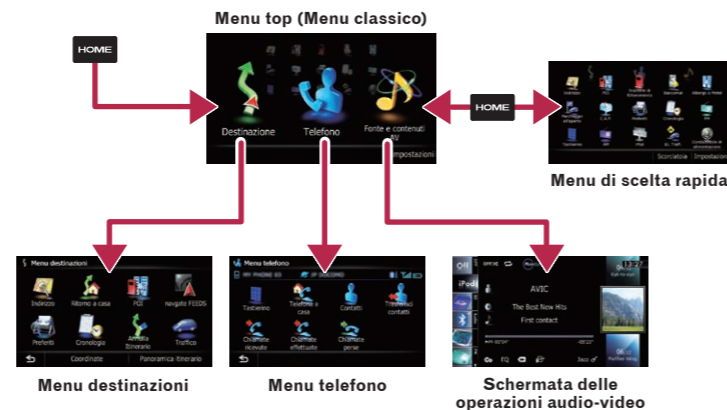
Menu top (Menu classico)

HOME

Destinazione

Telefono

Fonte e contenuti AV

Impostazioni

HOME

Scorciatoie

Impostazioni

Menu di scelta rapida

Menu destinazioni

Indirizzo

Ritorno a casa

POI

Navgate FEEDS

Preferiti

Cronologia

Traffico

Coordinate

Panoramica itinerario

Menu destinazioni

Menu telefono

Tastierino

Contatti

Chiamate ricevute

Chiamate effettuate

Chiamate perse

Menu telefono

AVIC

The Best Now Hits

First contact

Off

iPod

EQ

Schermata delle operazioni audio-video